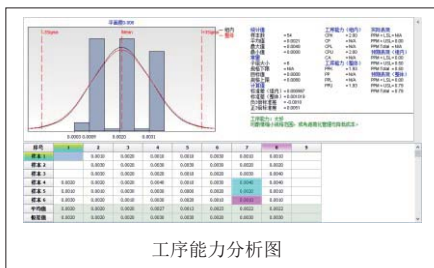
平面度0.008

LSL(规格)

Mean

USL(规格)

组内

整体

0.0000 0.0009

0.0020

0.0031

| 序号 | 1 | 2 | 3 | 4 | 5 | 6 | 7 | 8 | 9 |
|---|---|---|---|---|---|---|---|---|---|
| 样本 1 | | 0.0030 | 0.0020 | 0.0030 | 0.0020 | 0.0020 | 0.0030 | | |
| 样本 2 | | 0.0030 | 0.0020 | 0.0020 | 0.0020 | 0.0020 | 0.0020 | | |
| 样本 3 | | 0.0030 | 0.0030 | 0.0030 | 0.0020 | 0.0030 | 0.0040 | | |
| 样本 4 | 0.0030 | 0.0010 | 0.0020 | 0.0040 | 0.0010 | 0.0030 | 0.0030 | | |
| 样本 5 | 0.0010 | 0.0030 | 0.0020 | 0.0030 | 0.0030 | 0.0020 | 0.0030 | | |
| 样本 6 | 0.0030 | 0.0030 | 0.0030 | 0.0030 | 0.0030 | 0.0030 | 0.0030 | | |
| 平均值 | | 0.0030 | 0.0020 | 0.0030 | 0.0027 | 0.0023 | 0.0032 | | |
| 极差值 | | 0.0020 | 0.0010 | 0.0020 | 0.0020 | 0.0010 | 0.0020 | | |

工序能力分析图